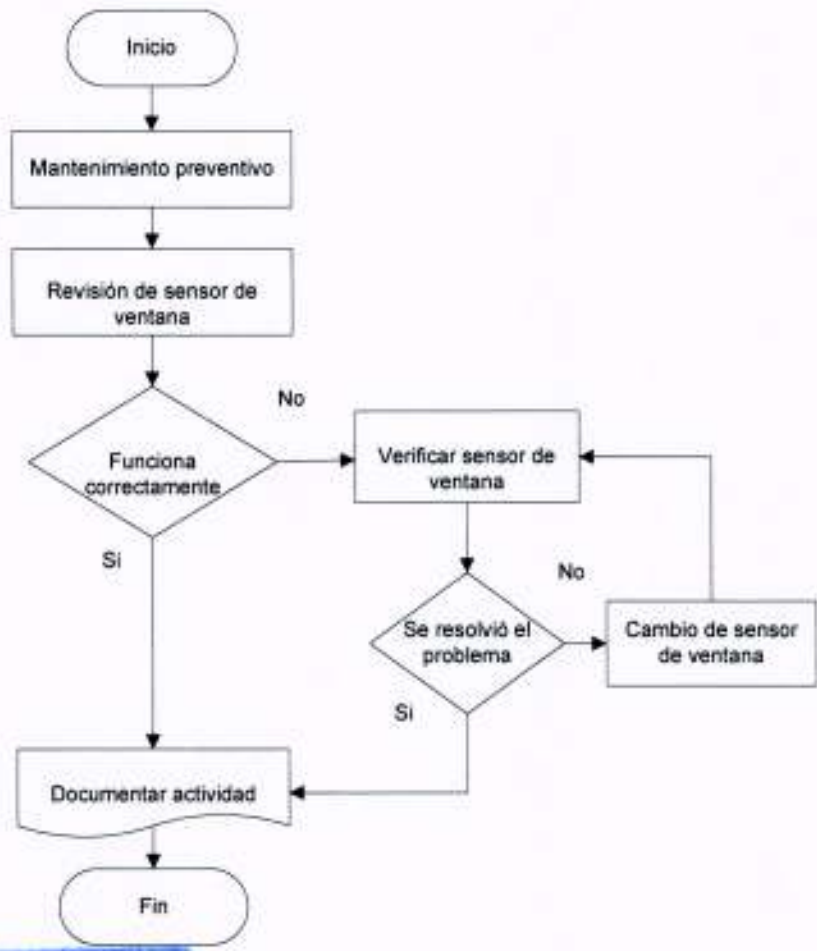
Inicio

Mantenimiento preventivo

Revisión de sensor de ventana

No

Funciona correctamente

Verificar sensor de ventana

Si

No

Se resolvió el problema

Cambio de sensor de ventana

Si

Documentar actividad

Fin